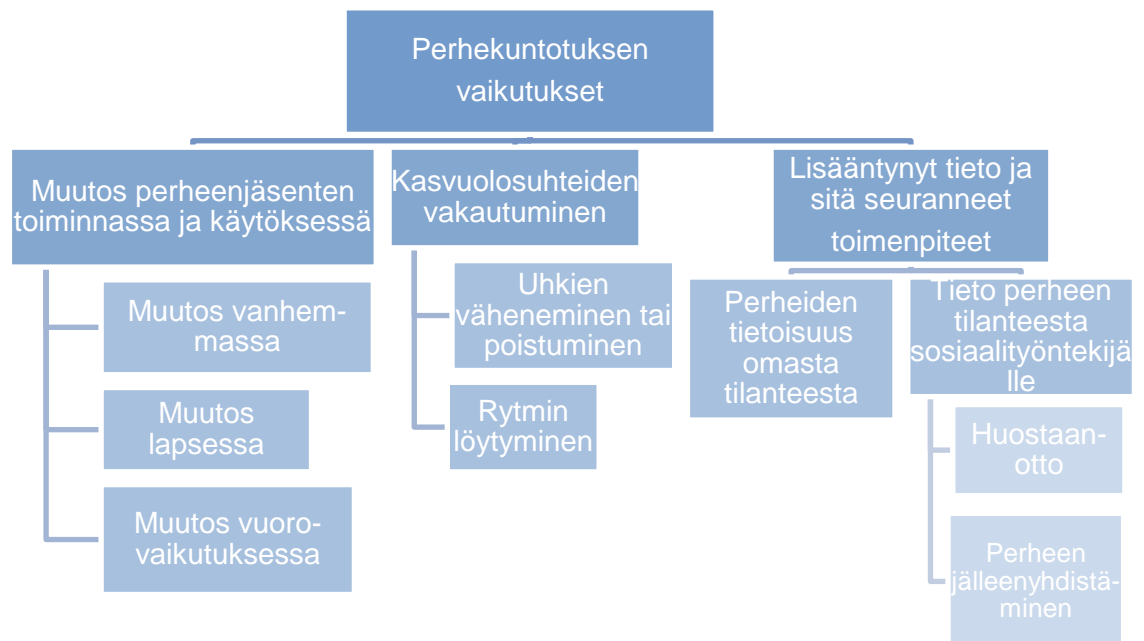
Perhekuntotuksen vaikutukset

Muutos perheenjäsenten toiminnassa ja käytöksessä

Muutos vanhemmassa

Muutos lapsessa

Muutos vuorovaikutuksessa

Kasvuolosuhteiden vakautuminen

Uhkien väheneminen tai poistuminen

Rytmin löytyminen

Lisääntynyt tieto ja sitä seuranneet toimenpiteet

Perheiden tietoisuus omasta tilanteesta

Tieto perheen tilanteesta sosiaalityöntekijälle

Huostaanotto

Perheen jälleenyhdistäminen